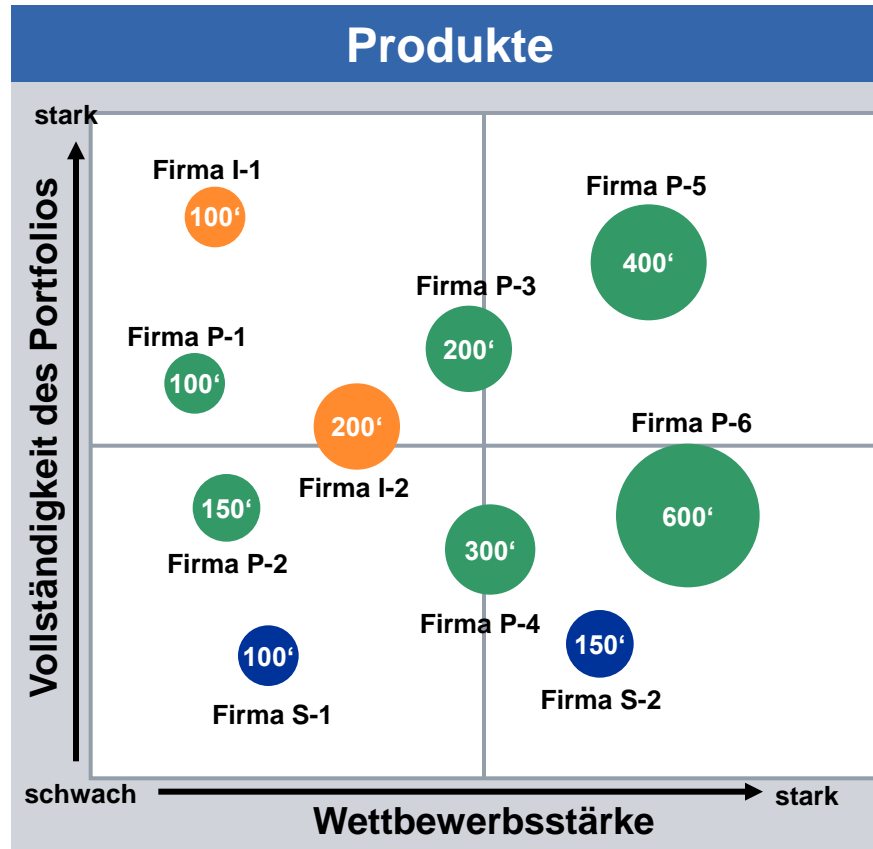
Produkte

stark

Vollständigkeit des Portfolios

Firma I-1
100‘

Firma P-5
400‘

Firma P-3
200‘

Firma P-1
100‘

200‘
Firma I-2

Firma P-6
600‘

150‘
Firma P-2

300‘
Firma P-4

150‘
Firma S-2

100‘
Firma S-1

schwach

stark

Wettbewerbsstärke